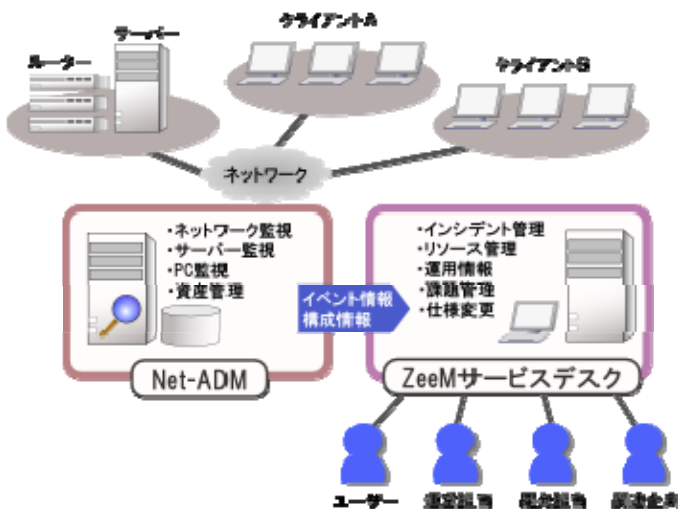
ルーター
サーバー
クライアントA
クライアントB
ネットワーク

・ネットワーク監視
・サーバー監視
・PC監視
・資産管理

イベント情報
構成情報

・インシデント管理
・リソース管理
・運用情報
・課題管理
・仕様変更

Net-ADM
ZeeMサービスデスク

ユーザー
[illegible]
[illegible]
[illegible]